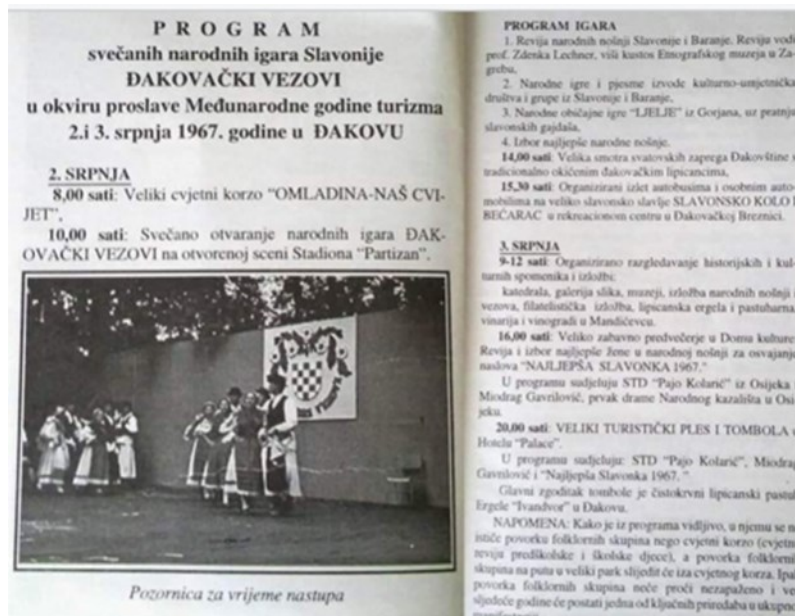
PROGRAM
svečanih narodnih igara Slavonije
ĐAKOVAČKI VEZOVI
u okviru proslave Međunarodne godine turizma
2. i 3. srpnja 1967. godine u ĐAKOVU

2. SRPNJA
8,00 sati: Veliki cvjetni korzo "OMLADINA-NAŠ CVIJET".
10,00 sati: Svečano otvaranje narodnih igara ĐAKOVAČKI VEZOVI na otvorenoj sceni Stadiona "Partizan".

Pozornica za vrijeme nastupa

PROGRAM IGARA
1. Revija narodnih nošnji Slavonije i Baranje. Reviju vodi prof. Zdenka Lechner, viši kustos Etnografskog muzeja u Zagrebu.
2. Narodne igre i pjesme izvode kulturno-umjetnička društva i grupe iz Slavonije i Baranje.
3. Narodne običajne igre "LJELJE" iz Gorjana, uz pratnju slavonskih gajdaša.
4. Izbor najljepše narodne nošnje.
14,00 sati: Velika smotra svatovskih zaprega Đakovštine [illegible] tradicionalno okićenim đakovačkim lipicancima.
15,30 sati: Organizirani izlet autobusima i osobnim automobilima na veliko slavonsko slavlje SLAVONSKO KOLO I BEĆARAC u rekreacionom centru u Đakovačkoj Breznici.

3. SRPNJA
9-12 sati: Organizirano razgledavanje historijskih i kulturnih spomenika i izložbi:
katedrala, galerija slika, muzeji, izložba narodnih nošnji i vezova, filatelistička izložba, lipicanska ergela i pastuharna, vinarija i vinogradi u Mandićevcu.
16,00 sati: Veliko zabavno predvečerje u Domu kulture. Revija i izbor najljepše žene u narodnoj nošnji za osvajanje naslova "NAJLJEPŠA SLAVONKA 1967."
U programu sudjeluju STD "Pajo Kolarić" iz Osijeka i Miodrag Gavrilović, prvak drame Narodnog kazališta u Osijeku.
20,00 sati: VELIKI TURISTIČKI PLES I TOMBOLA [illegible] Hotelu "Palace".
U programu sudjeluju: STD "Pajo Kolarić", Miodrag Gavrilović i "Najljepša Slavonka 1967."
Glavni zgoditak tombole je čistokrvni lipicanski pastuh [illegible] Ergele "Ivandvor" u Đakovu.
NAPOMENA: Kako je iz programa vidljivo, u njemu se n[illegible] ističe povorka folklornih skupina nego cvjetni korzo (cvjetn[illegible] reviju predškolske i školske djece), a povorka folklornih skupina na putu u veliki park slijedit će iza cvjetnog korza. Ipak povorka folklornih skupina neće proći nezapaženo i ve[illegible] sljedeće godine će postati jedna od ključnih priredaba u ukupno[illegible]